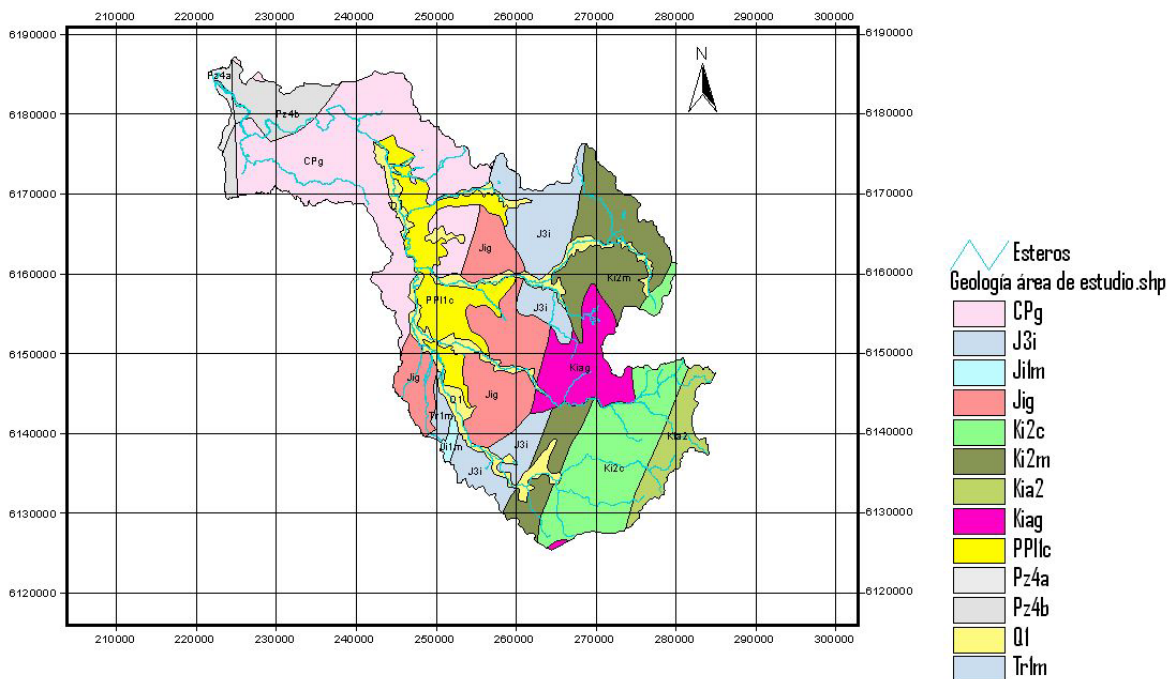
210000 220000 230000 240000 250000 260000 270000 280000 290000 300000

6190000
6180000
6170000
6160000
6150000
6140000
6130000
6120000

N

Pz4a
Pz4b
CPg
Q1
Jig
J3i
Ki2m
PPl1c
J3i
Kiag
Jig
Jig
Q1
Trl1m
Ji1m
J3i
J3i
Ki2c
Kia2

6190000
6180000
6170000
6160000
6150000
6140000
6130000
6120000

210000 220000 230000 240000 250000 260000 270000 280000 290000 300000

Esteros
Geología área de estudio.shp
CPg
J3i
Jilm
Jig
Ki2c
Ki2m
Kia2
Kiag
PPl1c
Pz4a
Pz4b
Q1
Trlm